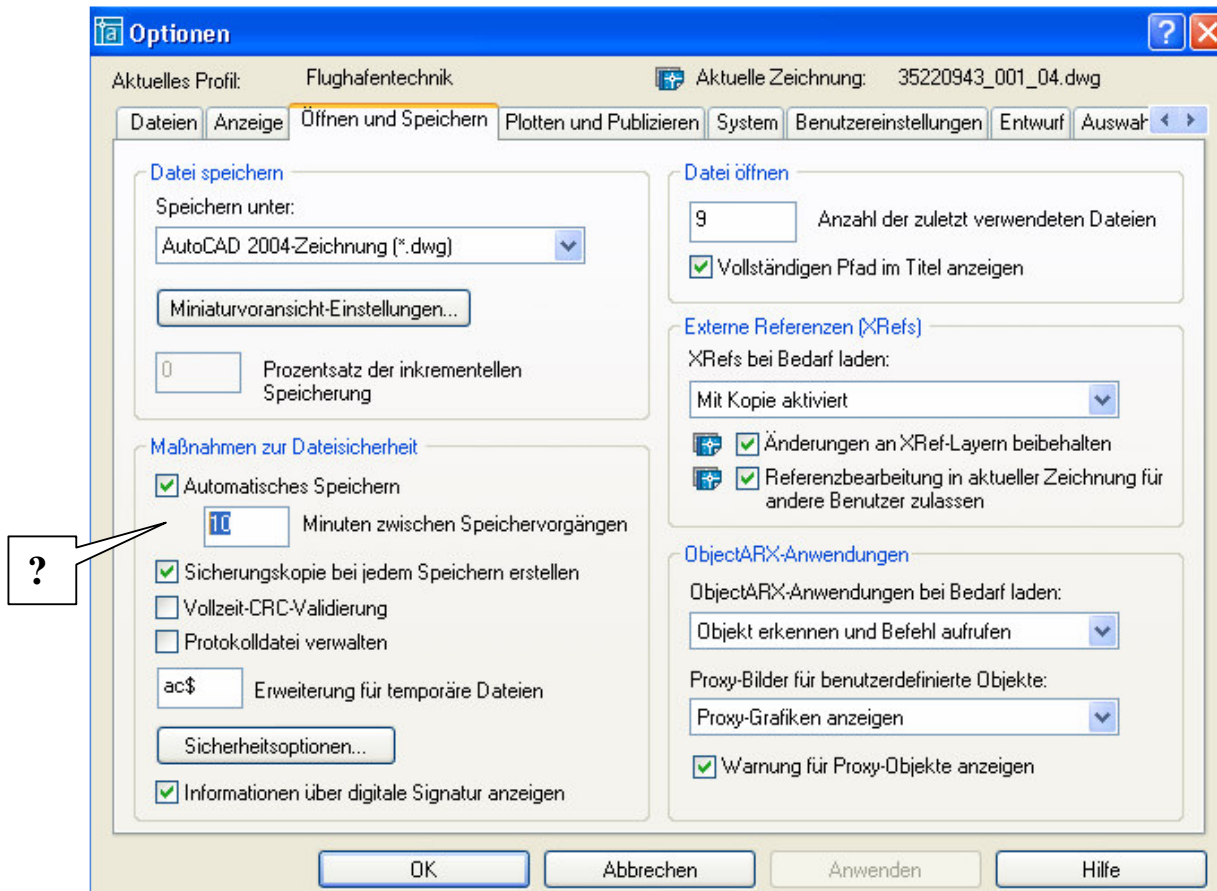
Optionen

Aktuelles Profil: Flughafentechnik
Aktuelle Zeichnung: 35220943_001_04.dwg

Dateien | Anzeige | Öffnen und Speichern | Plotten und Publizieren | System | Benutzereinstellungen | Entwurf | Auswah

Datei speichern
Speichern unter:
AutoCAD 2004-Zeichnung (*.dwg)
Miniaturvoransicht-Einstellungen...
0 Prozentsatz der inkrementellen Speicherung

Maßnahmen zur Dateisicherheit
Automatisches Speichern
10 Minuten zwischen Speichervorgängen
Sicherungskopie bei jedem Speichern erstellen
Vollzeit-CRC-Validierung
Protokolldatei verwalten
ac$ Erweiterung für temporäre Dateien
Sicherheitsoptionen...
Informationen über digitale Signatur anzeigen

?

Datei öffnen
9 Anzahl der zuletzt verwendeten Dateien
Vollständigen Pfad im Titel anzeigen

Externe Referenzen (XRefs)
XRefs bei Bedarf laden:
Mit Kopie aktiviert
Änderungen an XRef-Layern beibehalten
Referenzbearbeitung in aktueller Zeichnung für andere Benutzer zulassen

ObjectARX-Anwendungen
ObjectARX-Anwendungen bei Bedarf laden:
Objekt erkennen und Befehl aufrufen
Proxy-Bilder für benutzerdefinierte Objekte:
Proxy-Grafiken anzeigen
Warnung für Proxy-Objekte anzeigen

OK | Abbrechen | Anwenden | Hilfe